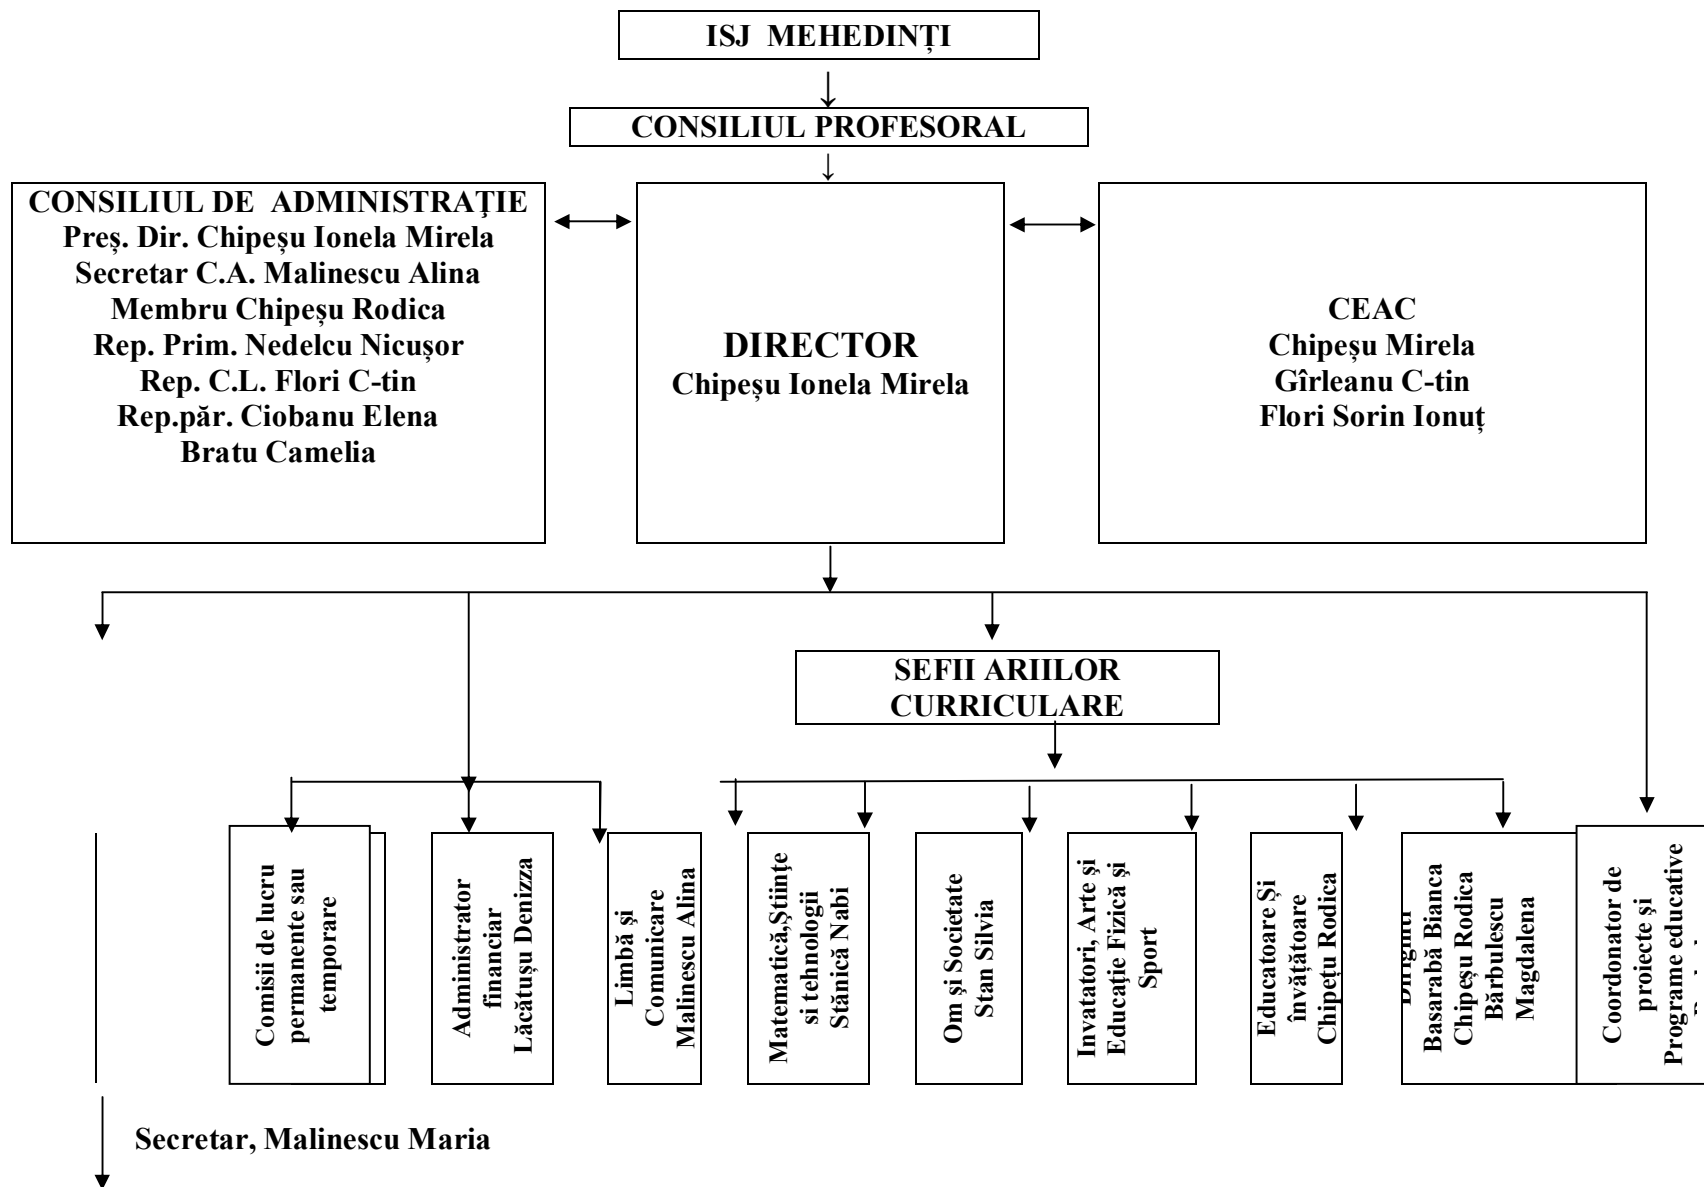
ISJ MEHEDINȚI

CONSILIUL PROFESORAL

CONSILIUL DE ADMINISTRAȚIE
Preș. Dir. Chipeșu Ionela Mirela
Secretar C.A. Malinescu Alina
Membru Chipeșu Rodica
Rep. Prim. Nedelcu Nicușor
Rep. C.L. Flori C-tin
Rep.păr. Ciobanu Elena
Bratu Camelia

DIRECTOR
Chipeșu Ionela Mirela

CEAC
Chipeşu Mirela
Gîrleanu C-tin
Flori Sorin Ionuț

SEFII ARIILOR CURRICULARE

Comisii de lucru permanente sau temporare

Administrator financiar Lăcătușu Denizza

Limbă și Comunicare Malinescu Alina

Matematică,Științe si tehnologii Stănică Nabi

Om și Societate Stan Silvia

Invatatori, Arte și Educație Fizică și Sport

Educatoare Și învățătoare Chipețu Rodica

Diriginți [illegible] Basarabă Bianca Chipeșu Rodica Bărbulescu Magdalena

Coordonator de proiecte și Programe educative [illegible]

Secretar, Malinescu Maria